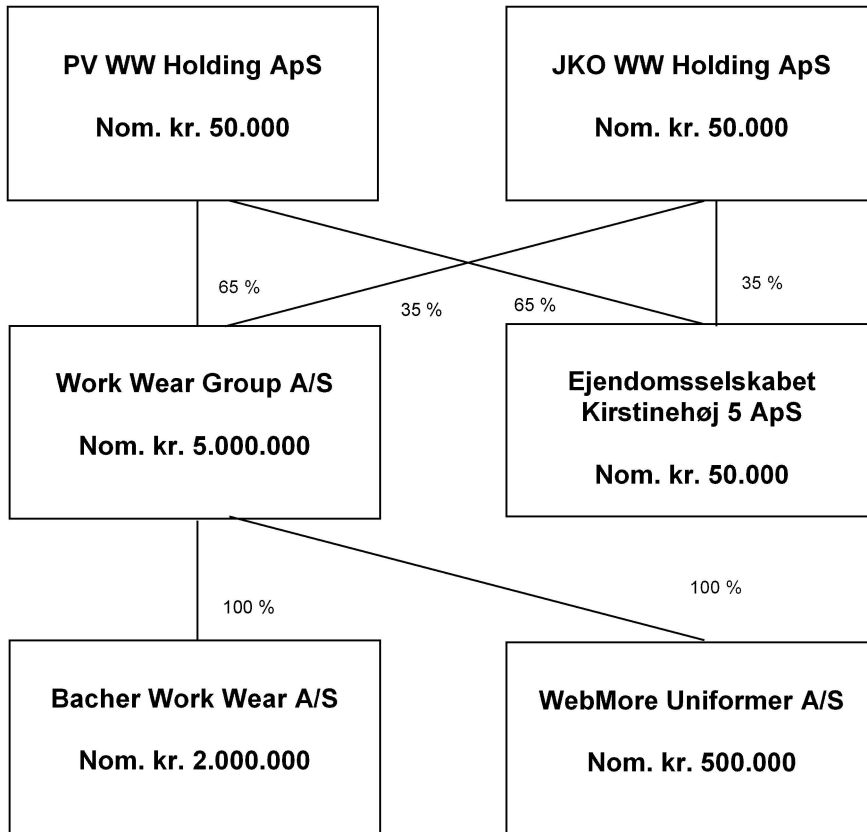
PV WW Holding ApS

Nom. kr. 50.000

JKO WW Holding ApS

Nom. kr. 50.000

65 %

35 %

65 %

35 %

Work Wear Group A/S

Nom. kr. 5.000.000

Ejendomsselskabet Kirstinehøj 5 ApS

Nom. kr. 50.000

100 %

100 %

Bacher Work Wear A/S

Nom. kr. 2.000.000

WebMore Uniformer A/S

Nom. kr. 500.000